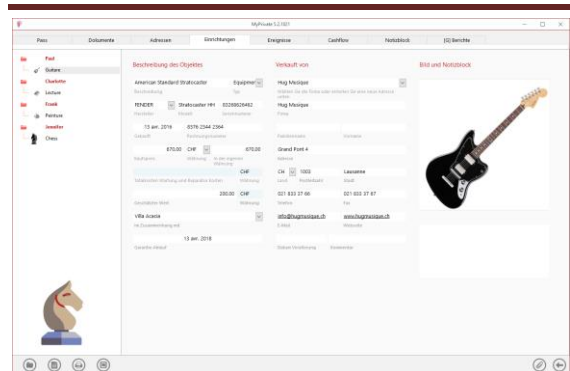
MyPrivate 5.2.0821

Pass | Dokumente | Adressen | Einrichtungen | Ereignisse | Cashflow | Notizblock | (G) Berichte

Paul
Guitare
Charlotte
Lecture
Frank
Peinture
Jennifer
Chess

Beschreibung des Objektes

American Standard Stratocaster
Beschreibung
Equipment
Typ
FENDER
Hersteller
Stratocaster HH
Modell
03268826492
Seriennummer
13 avr. 2016
Zukauft
6576 2344 2364
Rechnungsnummer
870.00
Kaufpreis
CHF
Währung
870.00
In der eigenen Währung
CHF
Geschätzter Wert
Währung
200.00
Geschätzter Wert
CHF
Währung
Villa Acacia
Im Zusammenhang mit
13 avr. 2018
Gesehen Ablauf

Verkauft von

Hug Musique
Hug Musique
Firma
Familienname
Vorname
Grand Pont 4
Adresse
CH
Land
1003
Postleitzahl
Lausanne
Stadt
021 833 37 66
Telefon
021 833 37 67
Fax
info@hugmusique.ch
E-Mail
www.hugmusique.ch
Webseite
Datum Vorstellung
Kommentar

Bild und Notizblock